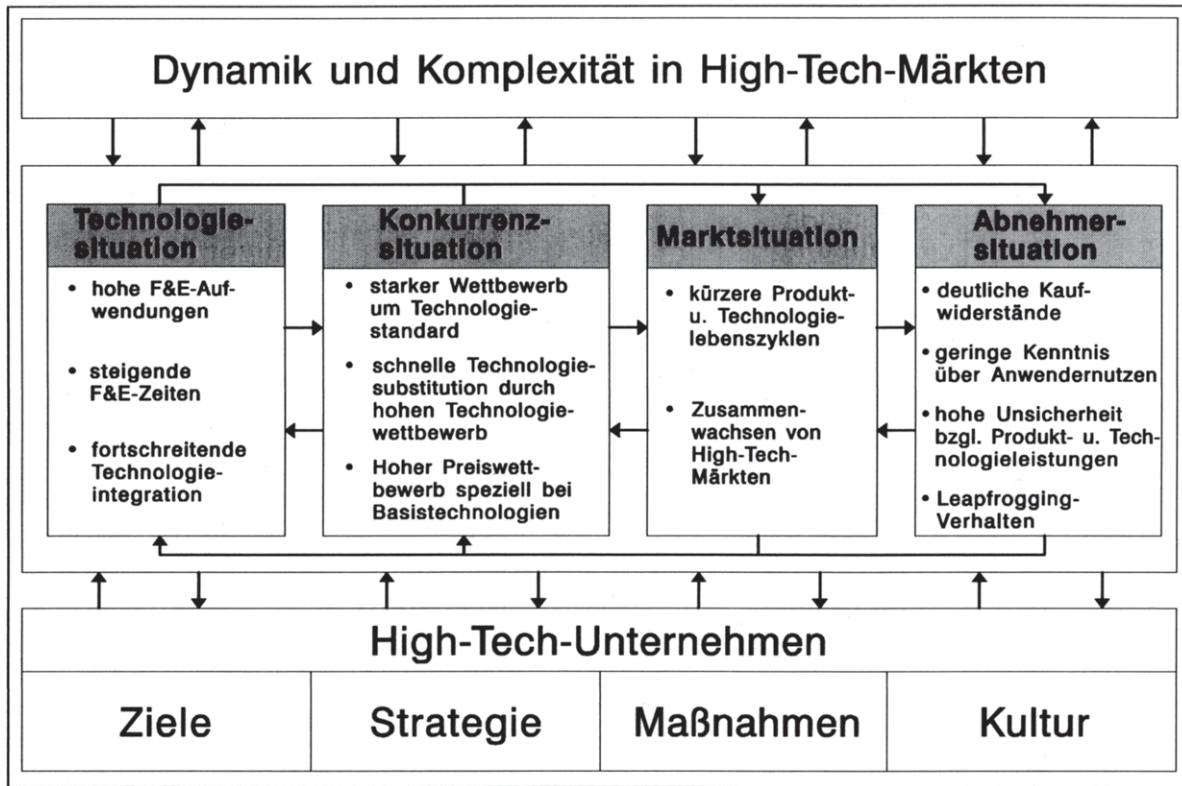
Dynamik und Komplexität in High-Tech-Märkten

Technologiesituation
- hohe F&E-Aufwendungen
- steigende F&E-Zeiten
- fortschreitende Technologieintegration

Konkurrenzsituation
- starker Wettbewerb um Technologiestandard
- schnelle Technologiesubstitution durch hohen Technologiewettbewerb
- Hoher Preiswettbewerb speziell bei Basistechnologien

Marktsituation
- kürzere Produkt- u. Technologielebenszyklen
- Zusammenwachsen von High-Tech-Märkten

Abnehmersituation
- deutliche Kaufwiderstände
- geringe Kenntnis über Anwendernutzen
- hohe Unsicherheit bzgl. Produkt- u. Technologieleistungen
- Leapfrogging-Verhalten

High-Tech-Unternehmen

| Ziele | Strategie | Maßnahmen | Kultur |